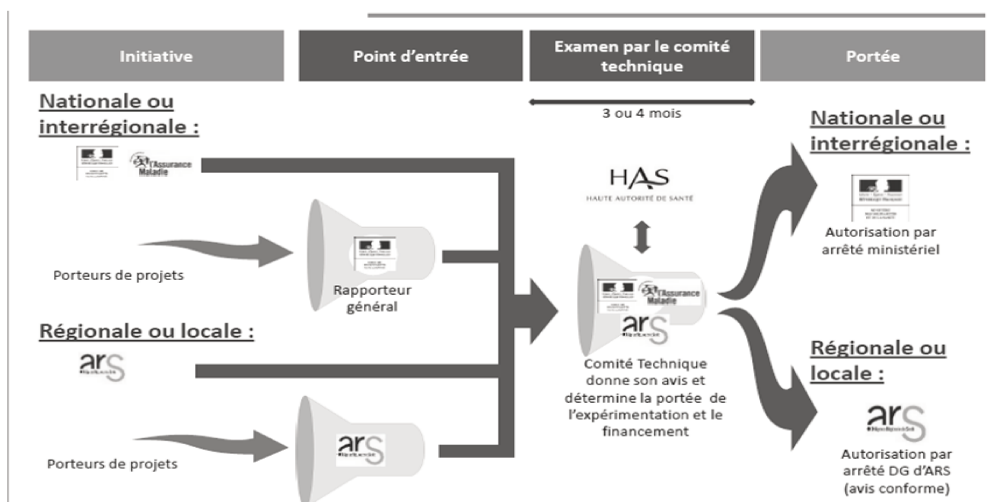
Initiative

Point d'entrée

Examen par le comité technique

Portée

Nationale ou interrégionale :

l'Assurance Maladie

3 ou 4 mois

HAS
HAUTE AUTORITÉ DE SANTÉ

Nationale ou interrégionale :

Porteurs de projets

Rapporteur général

Autorisation par arrêté ministériel

l'Assurance Maladie

ars

Régionale ou locale :

ars

Comité Technique donne son avis et détermine la portée de l'expérimentation et le financement

Régionale ou locale :

ars

ars

Porteurs de projets

Autorisation par arrêté DG d'ARS (avis conforme)